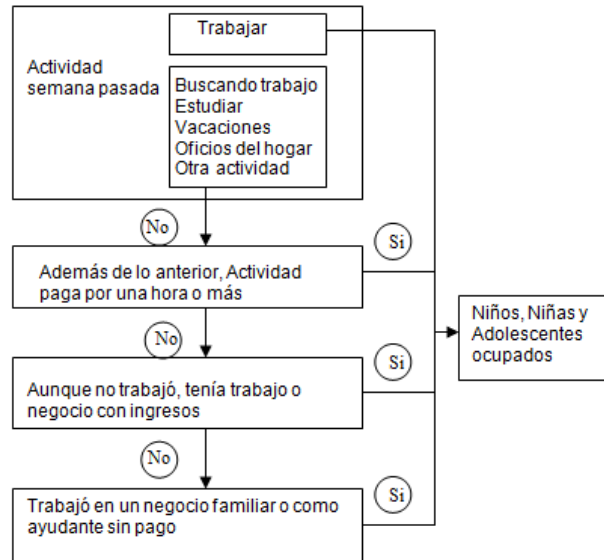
Actividad semana pasada

Trabajar

Buscando trabajo
Estudiar
Vacaciones
Oficios del hogar
Otra actividad

No

Si

Además de lo anterior, Actividad paga por una hora o más

No

Si

Niños, Niñas y Adolescentes ocupados

Aunque no trabajó, tenía trabajo o negocio con ingresos

No

Si

Trabajó en un negocio familiar o como ayudante sin pago